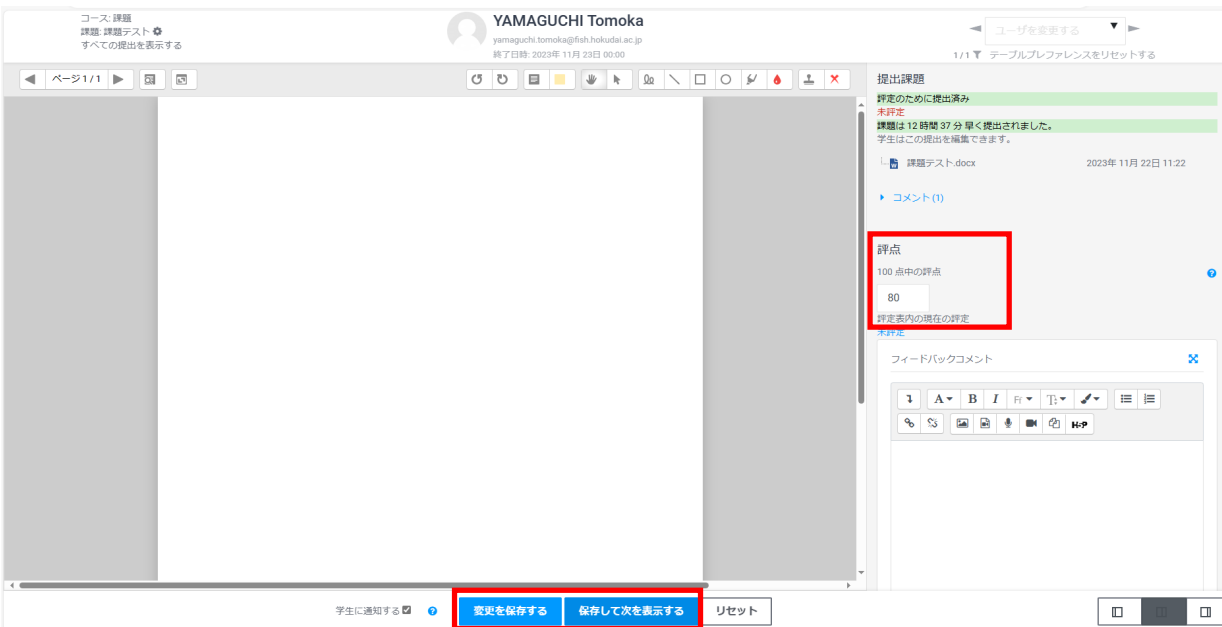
コース: 課題
課題: 課題テスト
すべての提出を表示する

YAMAGUCHI Tomoka
yamaguchi.tomoka@fish.hokudai.ac.jp
終了日時: 2023年 11月 23日 00:00

ユーザを変更する
1/1 テーブルプレファレンスをリセットする

ページ 1 / 1

提出課題
評定のために提出済み
未評定
課題は 12 時間 37 分 早く提出されました。
学生はこの提出を編集できます。
課題テスト.docx 2023年 11月 22日 11:22
コメント (1)

評点
100 点中の評点
80
評定表内の現在の評定
未評定

フィードバックコメント

学生に通知する
変更を保存する
保存して次を表示する
リセット